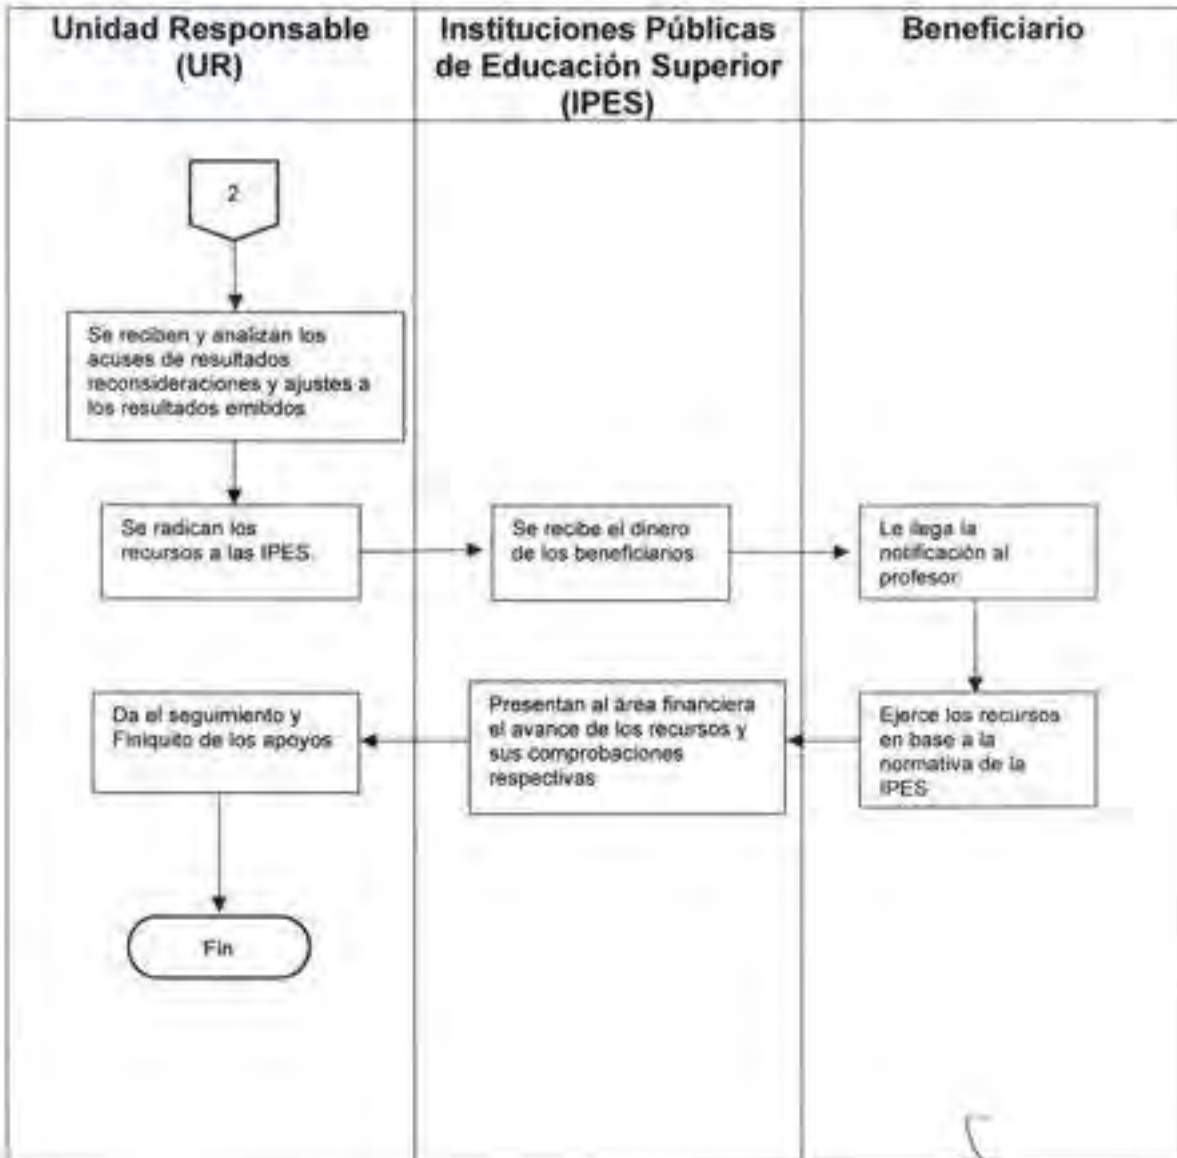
Unidad Responsable (UR)

Instituciones Públicas de Educación Superior (IPES)

Beneficiario

2

Se reciben y analizan los acuses de resultados reconsideraciones y ajustes a los resultados emitidos

Se radican los recursos a las IPES.

Se recibe el dinero de los beneficiarios

Le llega la notificación al profesor

Ejerce los recursos en base a la normativa de la IPES

Presentan al área financiera el avance de los recursos y sus comprobaciones respectivas

Da el seguimiento y Finiquito de los apoyos

Fin